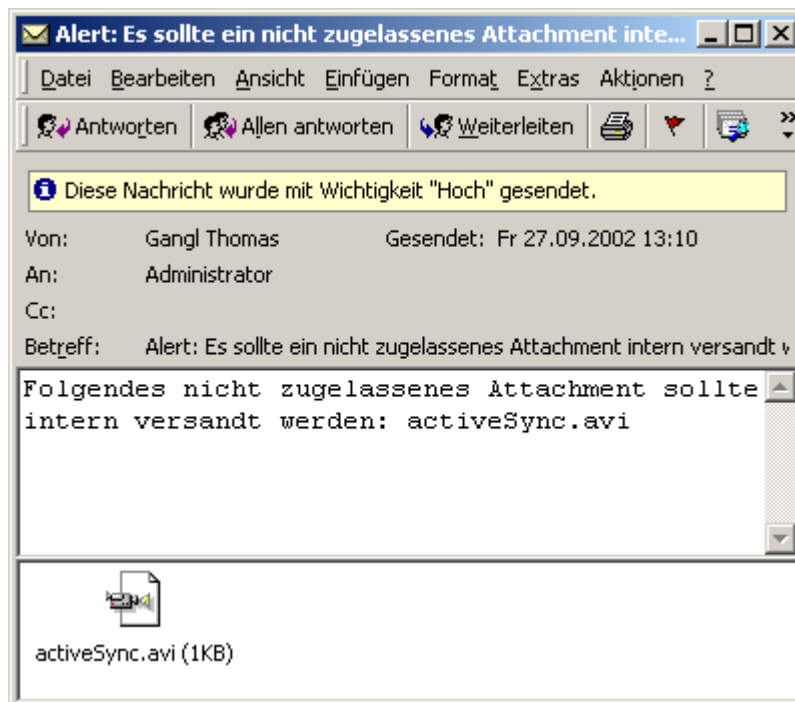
Alert: Es sollte ein nicht zugelassenes Attachment inte...

Datei Bearbeiten Ansicht Einfügen Format Extras Aktionen ?

Antworten Allen antworten Weiterleiten

Diese Nachricht wurde mit Wichtigkeit "Hoch" gesendet.

Von: Gangl Thomas Gesendet: Fr 27.09.2002 13:10

An: Administrator

Cc:

Betreff: Alert: Es sollte ein nicht zugelassenes Attachment intern versandt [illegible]

Folgendes nicht zugelassenes Attachment sollte intern versandt werden: activeSync.avi

activeSync.avi (1KB)